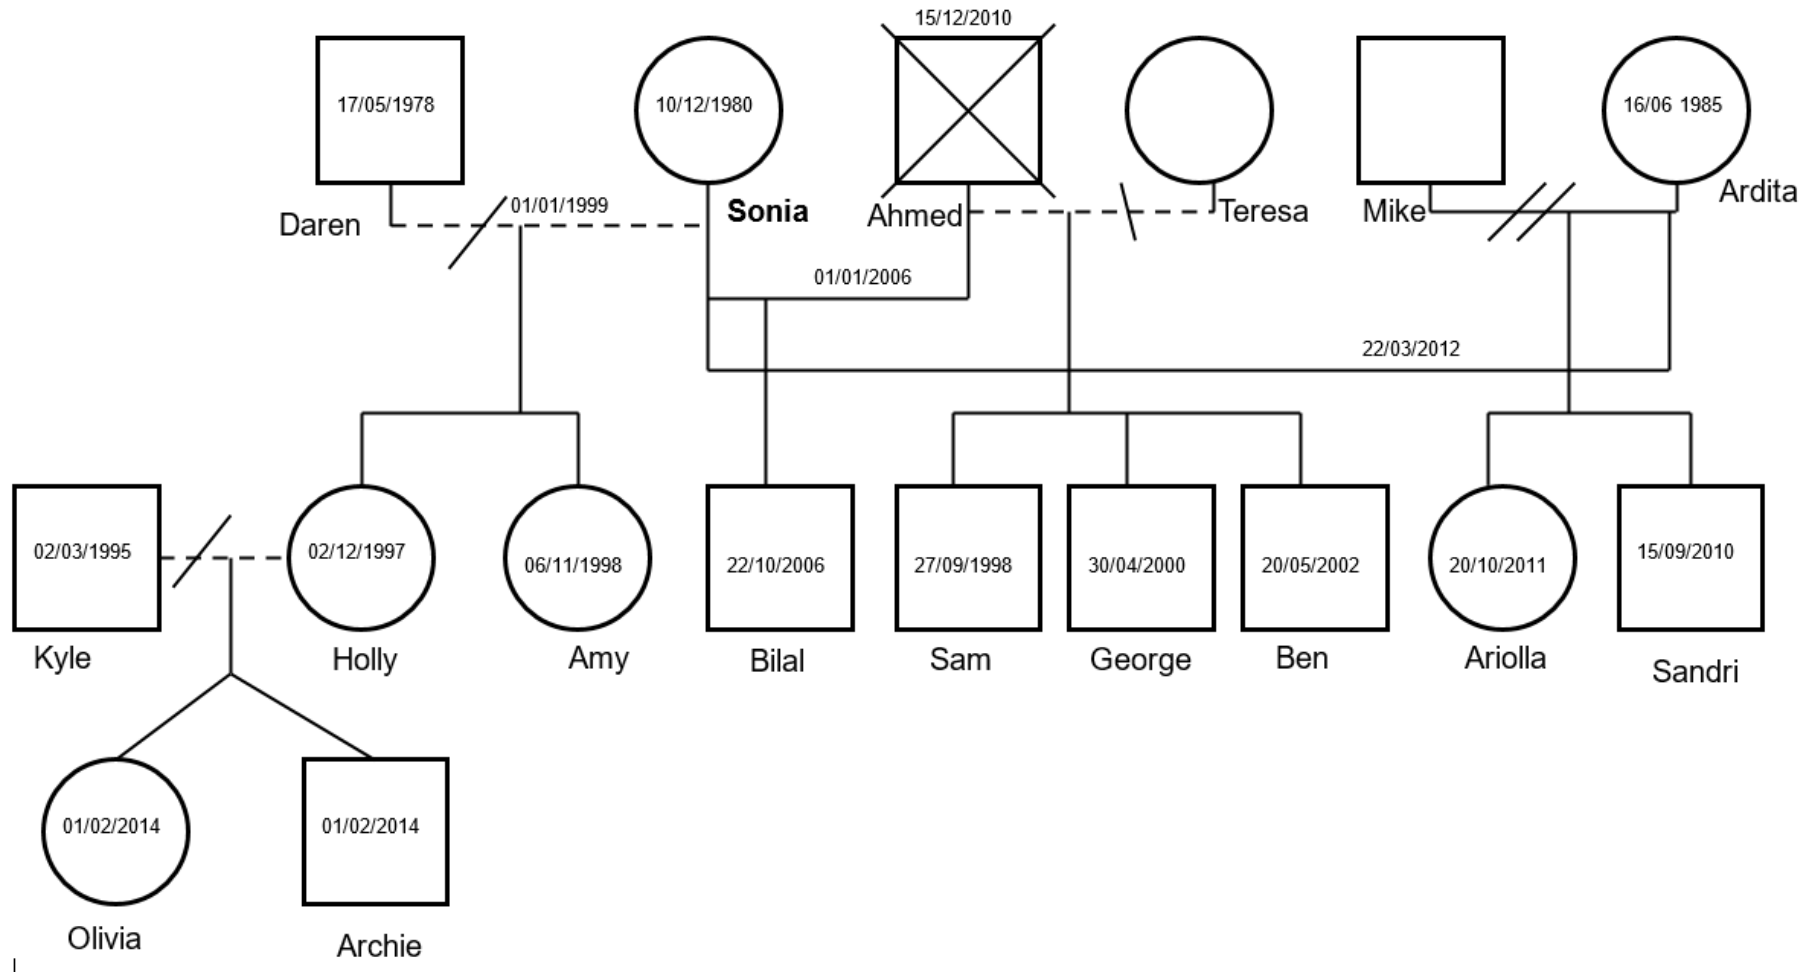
17/05/1978
Daren
01/01/1999
10/12/1980
Sonia
15/12/2010
Ahmed
Teresa
Mike
16/06 1985
Ardita
01/01/2006
22/03/2012
02/03/1995
Kyle
02/12/1997
Holly
06/11/1998
Amy
22/10/2006
Bilal
27/09/1998
Sam
30/04/2000
George
20/05/2002
Ben
20/10/2011
Ariolla
15/09/2010
Sandri
01/02/2014
Olivia
01/02/2014
Archie